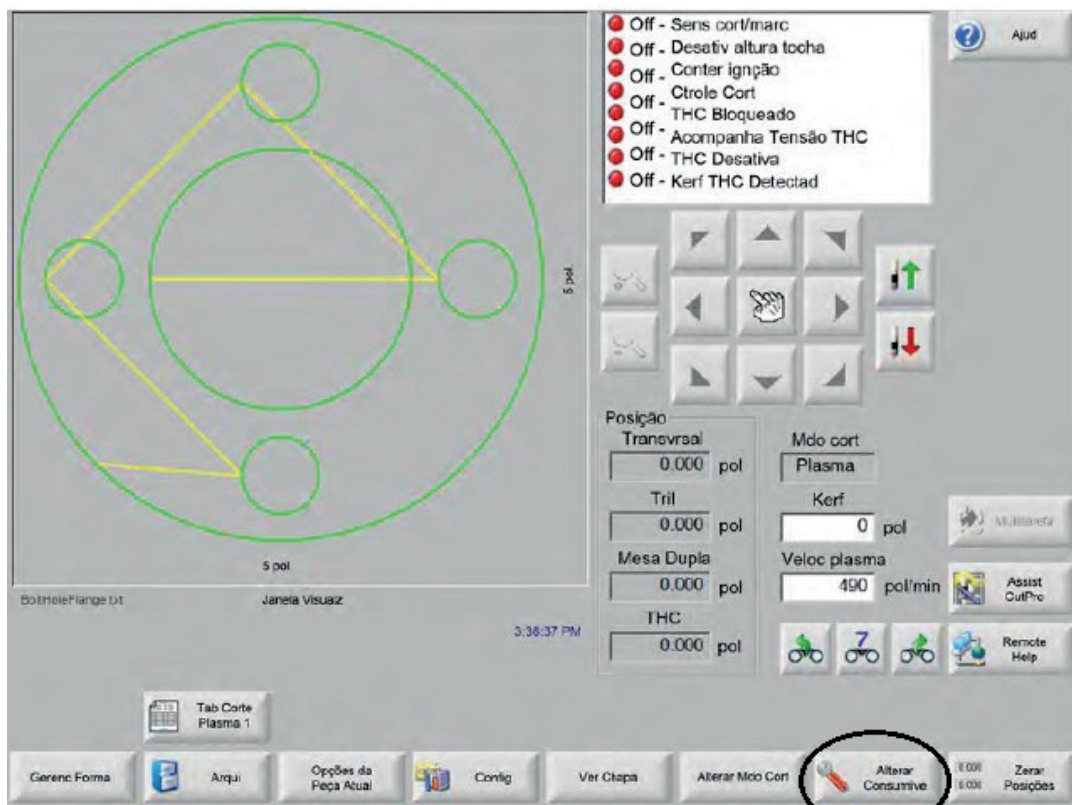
Off - Sens cort/marc
Off - Desativ altura tocha
Off - Conter ignção
Off - Ctrole Cort
Off - THC Bloqueado
Off - Acompanha Tensão THC
Off - THC Desativa
Off - Kerf THC Detectad

Ajud

5 pol

5 pol

BoltHoleFlange.txt

Janela Visualz

3:38:37 PM

Posição
Transvrsal
0.000 pol
Tril
0.000 pol
Mesa Dupla
0.000 pol
THC
0.000 pol

Mdo cort
Plasma
Kerf
0 pol
Veloc plasma
490 pol/min

Multitarefa

Assist CutPro

7

Remote Help

Tab Corte Plasma 1

Gerenc Forma
Arqui
Opções da Peça Atual
Config
Ver Chapa
Alterar Mdo Cort
Alterar Consumive
0.000
0.000
Zerar Posições